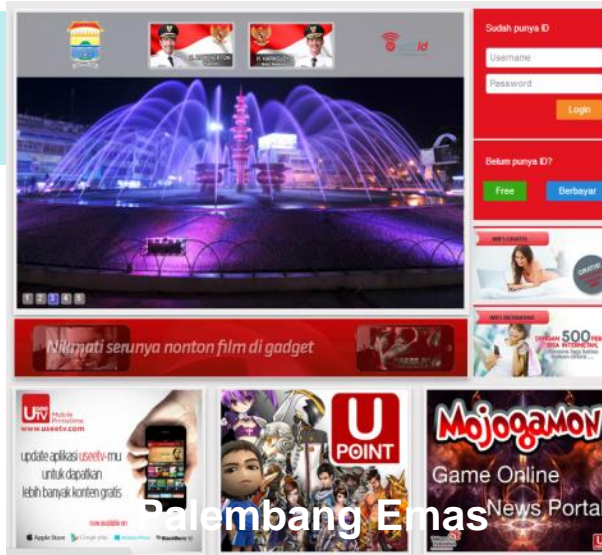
Sudah punya ID

Username

Password

Login

Belum punya ID?

Free

Berbayar

WIFI GRATIS

GRATIS!

WIFI BERBAYAR

DENGAN 500 PER

1 2 3 4 5

Nikmati serunya nonton film di gadget

UseeTV Mobile

www.useetv.com

update aplikasi useetv-mu untuk dapatkan lebih banyak konten gratis

now available on

App Store

Google play

BlackBerry

U POINT

Mojogamon

Game Online

News Portal

Palembang Emas